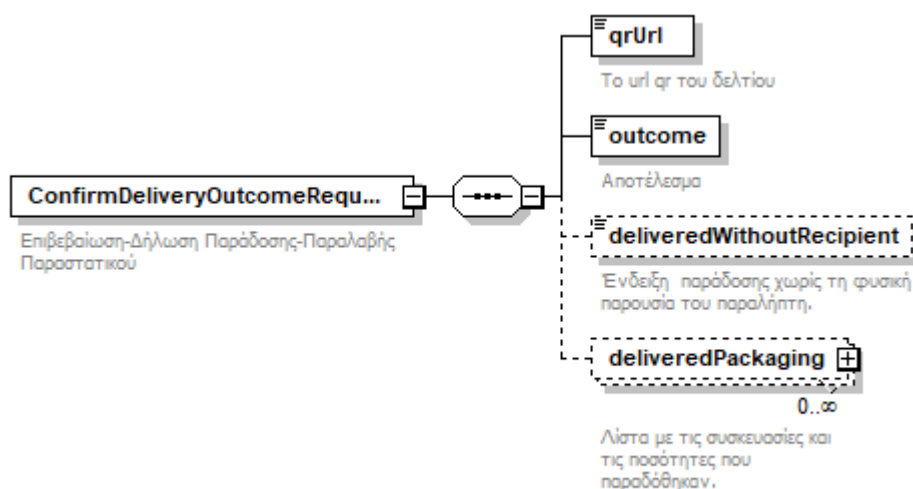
ConfirmDeliveryOutcomeRequ...

Επιβεβαίωση-Δήλωση Παράδοσης-Παραλαβής Παραστατικού

qrUrl

Το url qr του δελτίου

outcome

Αποτέλεσμα

deliveredWithoutRecipient

Ένδειξη παράδοσης χωρίς τη φυσική παρουσία του παραλήπτη.

deliveredPackaging

0..∞

Λίστα με τις συσκευασίες και τις ποσότητες που παραδόθηκαν.